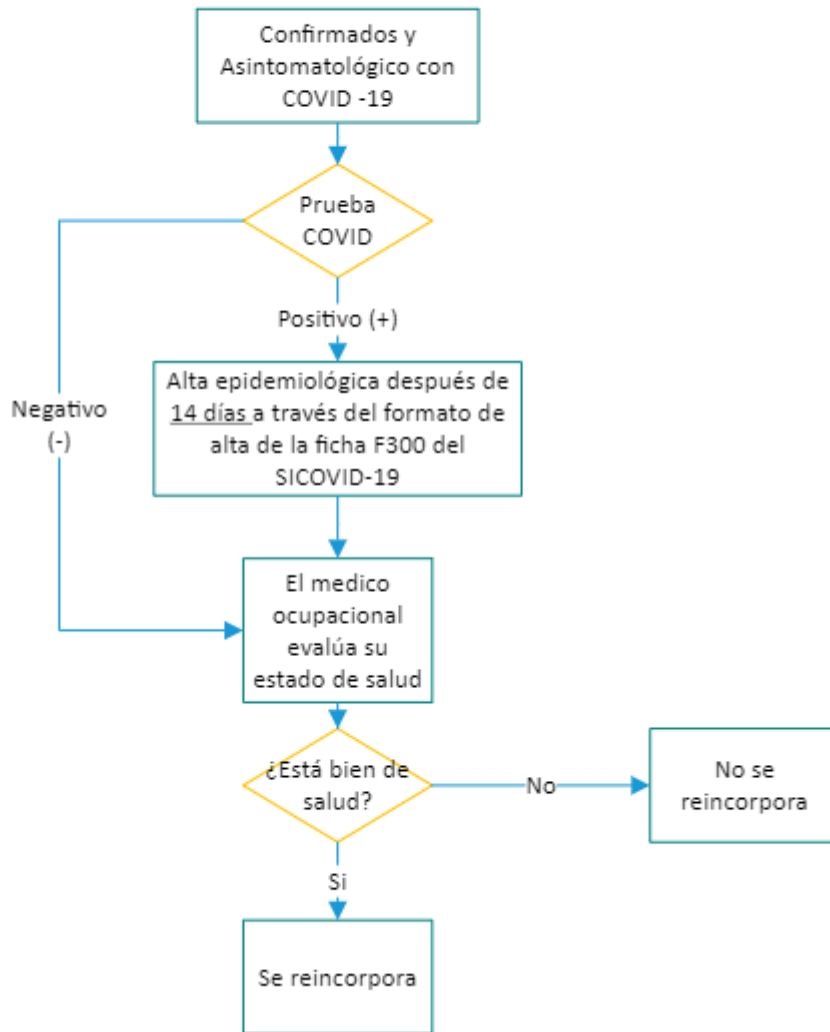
Confirmados y Asintomatológico con COVID -19

Prueba COVID

Negativo (-)

Positivo (+)

Alta epidemiológica después de 14 días a través del formato de alta de la ficha F300 del SICOVID-19

El medico ocupacional evalúa su estado de salud

¿Está bien de salud?

No

No se reincorpora

Si

Se reincorpora